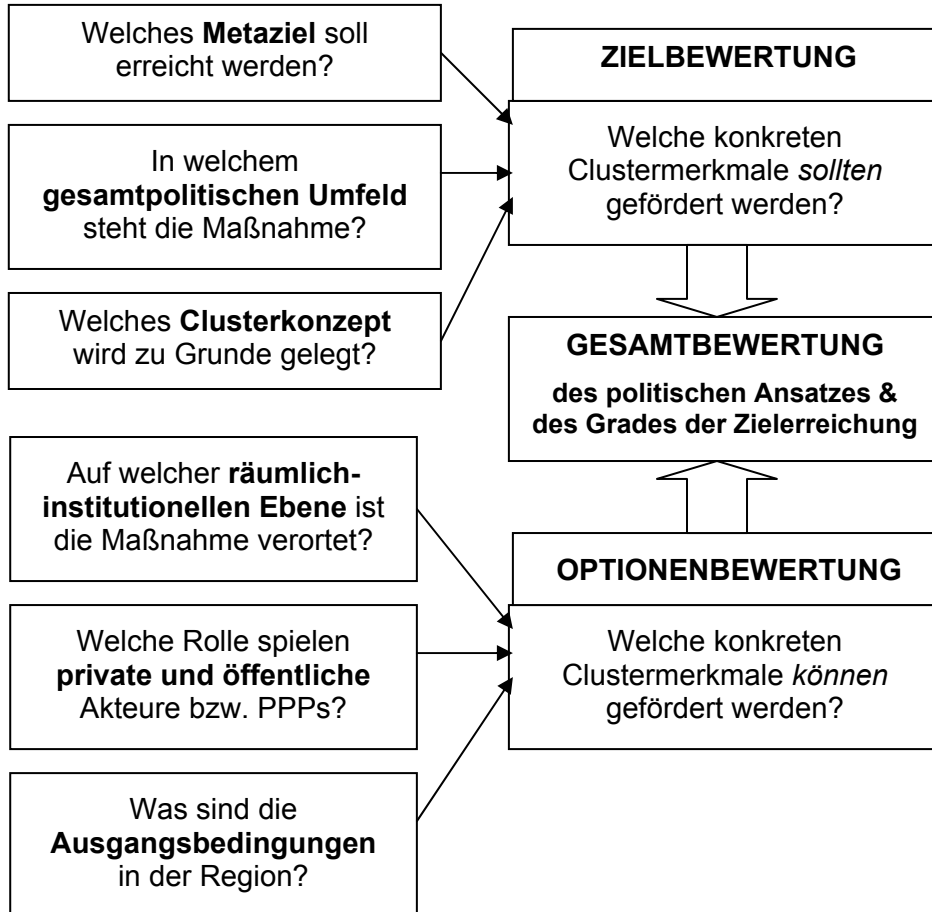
Welches **Metaziel** soll erreicht werden?

In welchem **gesamtpolitischen Umfeld** steht die Maßnahme?

Welches **Clusterkonzept** wird zu Grunde gelegt?

**ZIELBEWERTUNG**

Welche konkreten Clustermerkmale *sollten* gefördert werden?

**GESAMTBEWERTUNG**

**des politischen Ansatzes & des Grades der Zielerreichung**

Auf welcher **räumlich-institutionellen Ebene** ist die Maßnahme verortet?

Welche Rolle spielen **private und öffentliche** Akteure bzw. PPPs?

Was sind die **Ausgangsbedingungen** in der Region?

**OPTIONENBEWERTUNG**

Welche konkreten Clustermerkmale *können* gefördert werden?